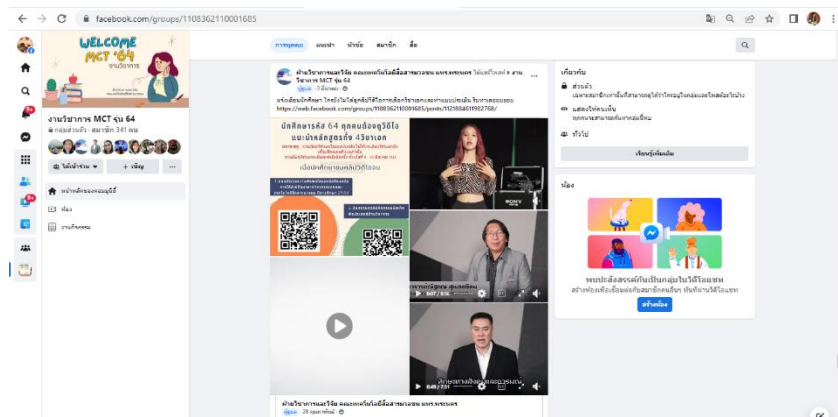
facebook.com/groups/1108362110001685

WELCOME MCT '64 งานวิชาการ

งานวิชาการ MCT รุ่น 64

กลุ่มส่วนตัว · สมาชิก 341 คน

ได้เข้าร่วม ▾

+ เชิญ

...

หน้าหลักของคอมมูนิตี้

ห้อง

งานกิจกรรม

การพูดคุย แนะนำ หัวข้อ สมาชิก สื่อ

ฝ่ายวิชาการและวิจัย คณะเทคโนโลยีสื่อสารมวลชน มทร.พระนคร ได้แชร์โพสต์ ล งาน วิชาการ MCT รุ่น 64

ผู้ดูแล · 3 มีนาคม · 

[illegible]
https://web.facebook.com/groups/1108362110001685/posts/1121884611902768/

นักศึกษารหัส 64 ทุกคนต้องดูวิดีโอ และนักศึกษา 4 วิชาเอก

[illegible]

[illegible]

เกี่ยวกับ

ส่วนตัว
เฉพาะสมาชิกเท่านั้นที่สามารถดูได้ว่าใครอยู่ในกลุ่มและโพสต์อะไรบ้าง

แสดงให้คนเห็น
ทุกคนสามารถค้นหากลุ่มนี้ได้

ทั่วไป

เรียนรู้เพิ่มเติม

ห้อง

พบปะสังสรรค์กันเป็นกลุ่มในวิดีโอแชท
สร้างห้องเพื่อเชิญสมาชิกคนอื่นๆ ให้มาร่วมวิดีโอแชท

สร้างห้อง

ฝ่ายวิชาการและวิจัย คณะเทคโนโลยีสื่อสารมวลชน มทร.พระนคร

ผู้ดูแล · 28 กุมภาพันธ์ ·